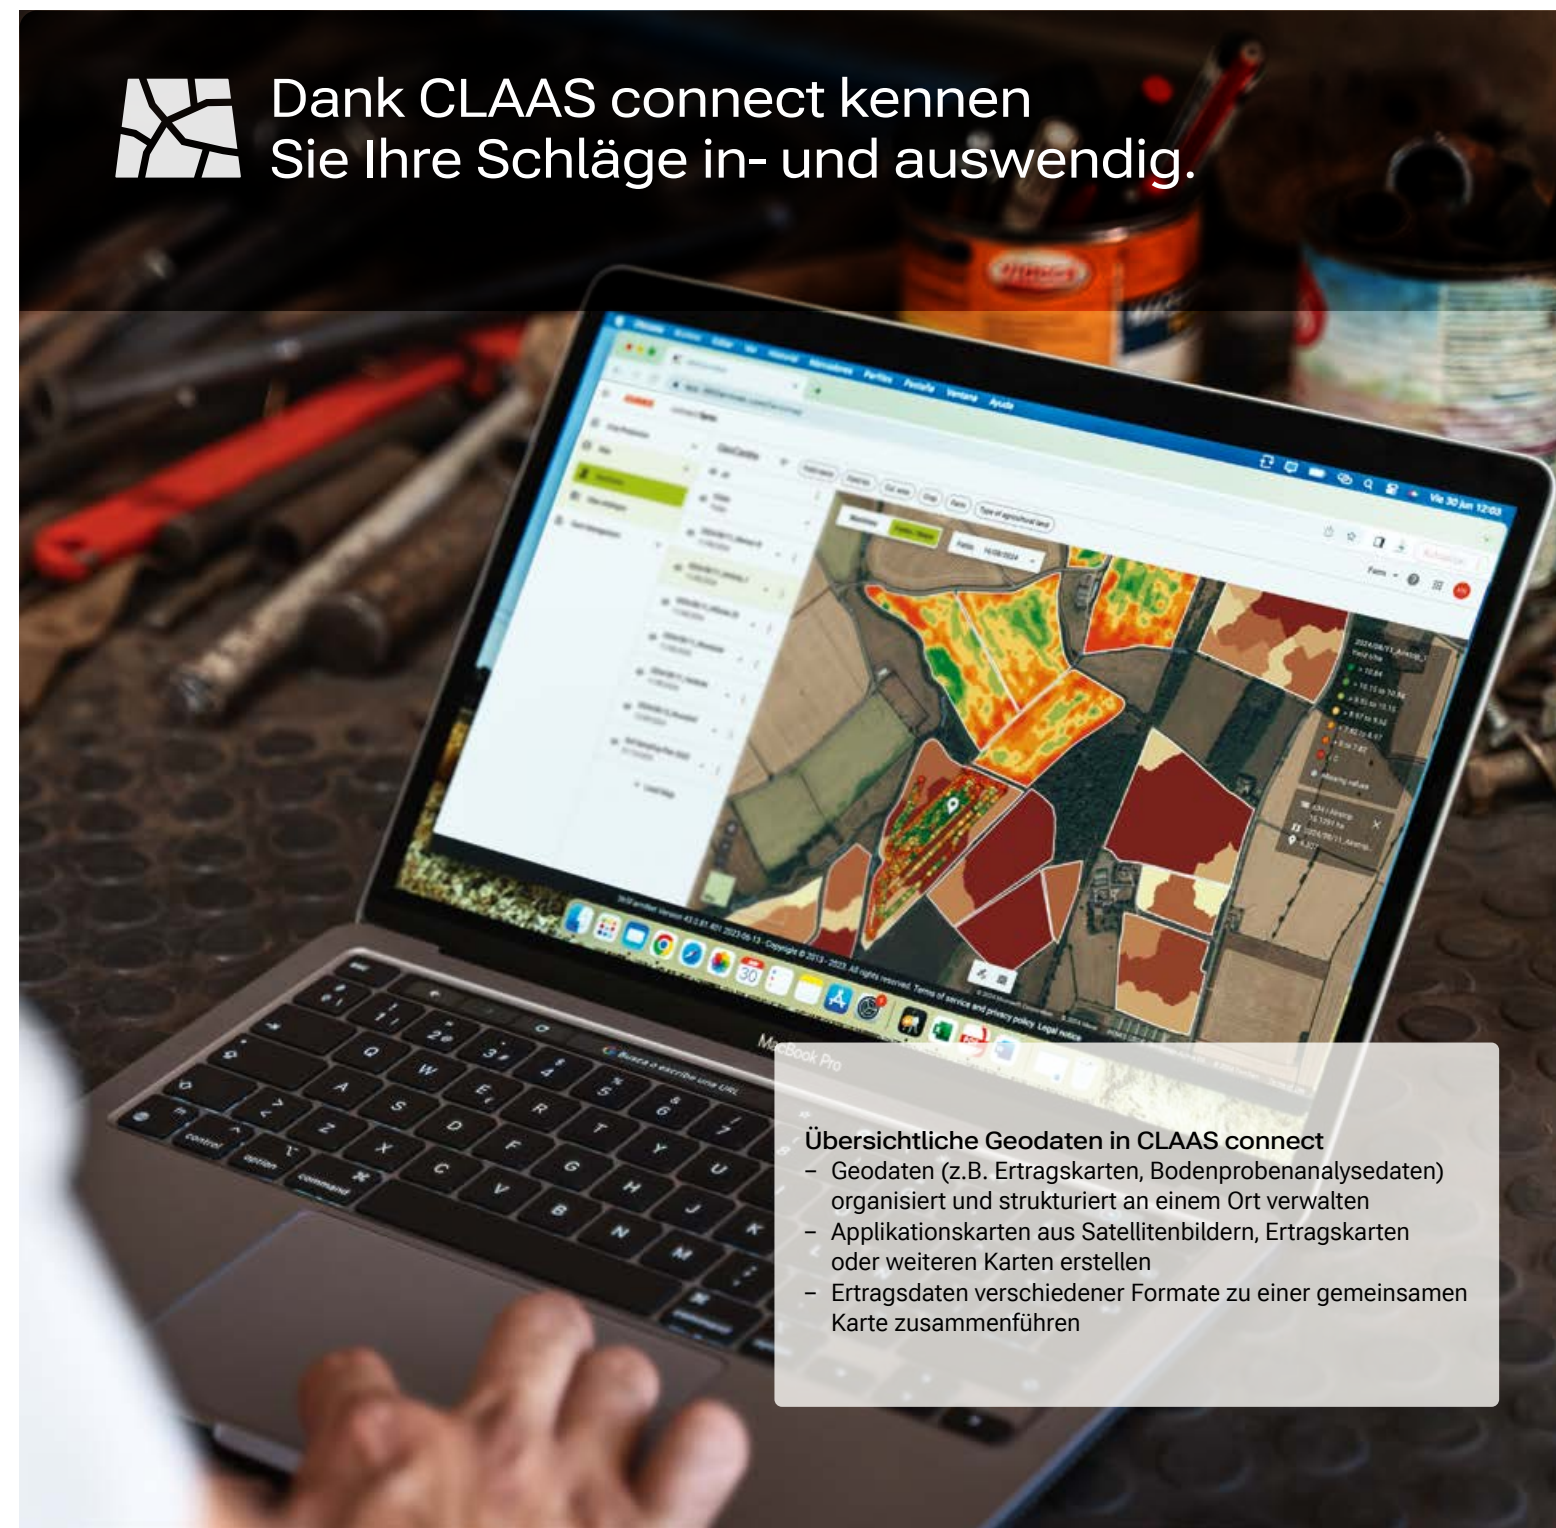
Dank CLAAS connect kennen Sie Ihre Schläge in- und auswendig.

Übersichtliche Geodaten in CLAAS connect
– Geodaten (z.B. Ertragskarten, Bodenprobenanalysedaten) organisiert und strukturiert an einem Ort verwalten
– Applikationskarten aus Satellitenbildern, Ertragskarten oder weiteren Karten erstellen
– Ertragsdaten verschiedener Formate zu einer gemeinsamen Karte zusammenführen